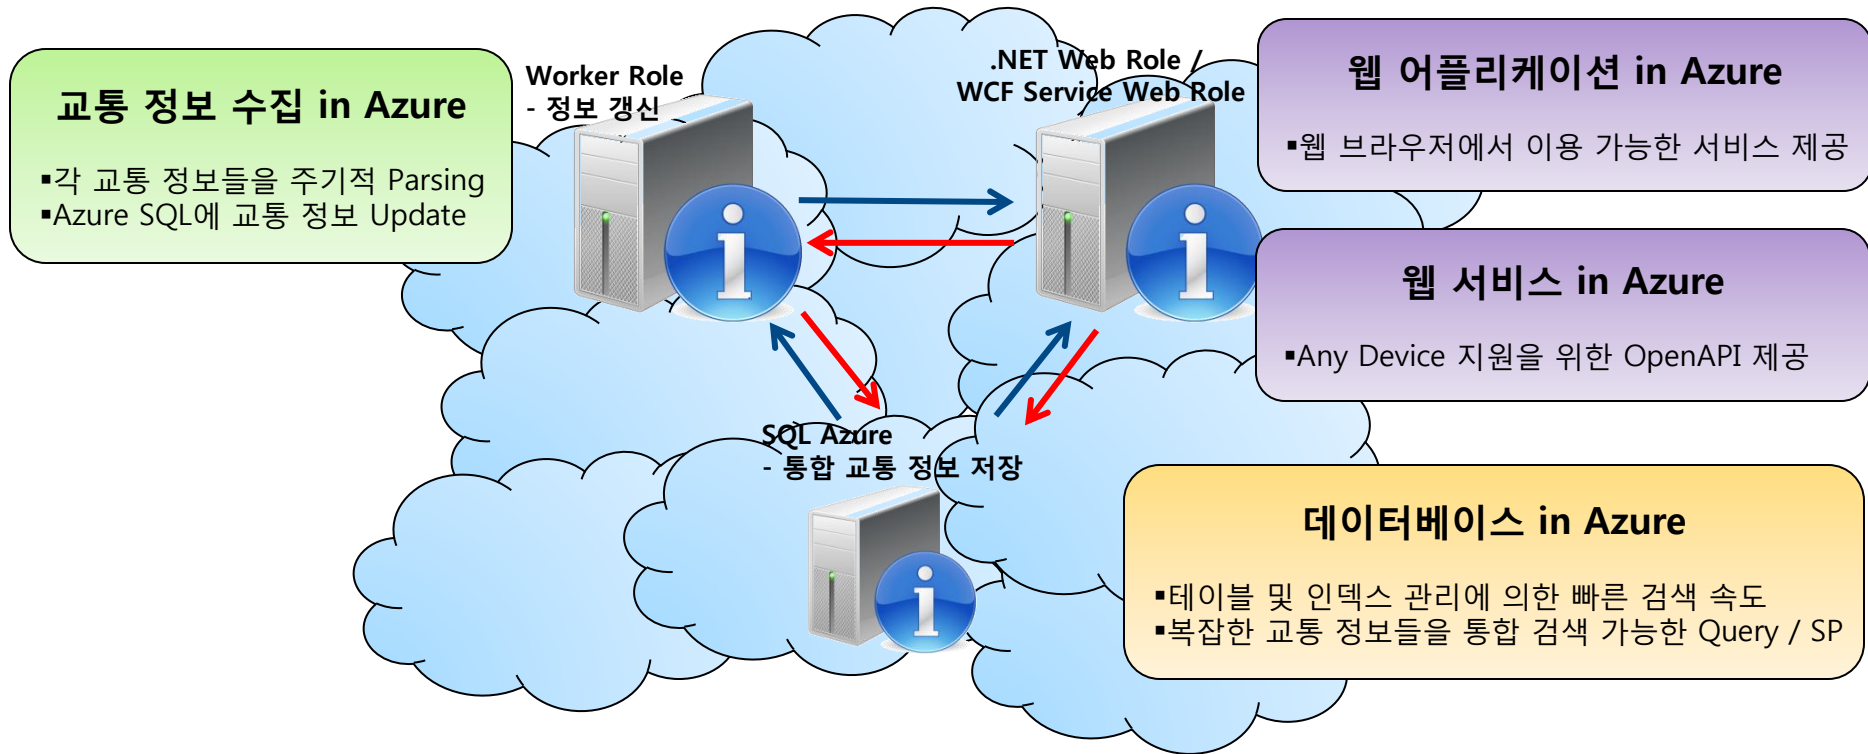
교통 정보 수집 in Azure

▪각 교통 정보들을 주기적 Parsing
▪Azure SQL에 교통 정보 Update

Worker Role
- 정보 갱신

.NET Web Role /
WCF Service Web Role

웹 어플리케이션 in Azure

▪웹 브라우저에서 이용 가능한 서비스 제공

웹 서비스 in Azure

▪Any Device 지원을 위한 OpenAPI 제공

SQL Azure
- 통합 교통 정보 저장

데이터베이스 in Azure

▪테이블 및 인덱스 관리에 의한 빠른 검색 속도
▪복잡한 교통 정보들을 통합 검색 가능한 Query / SP